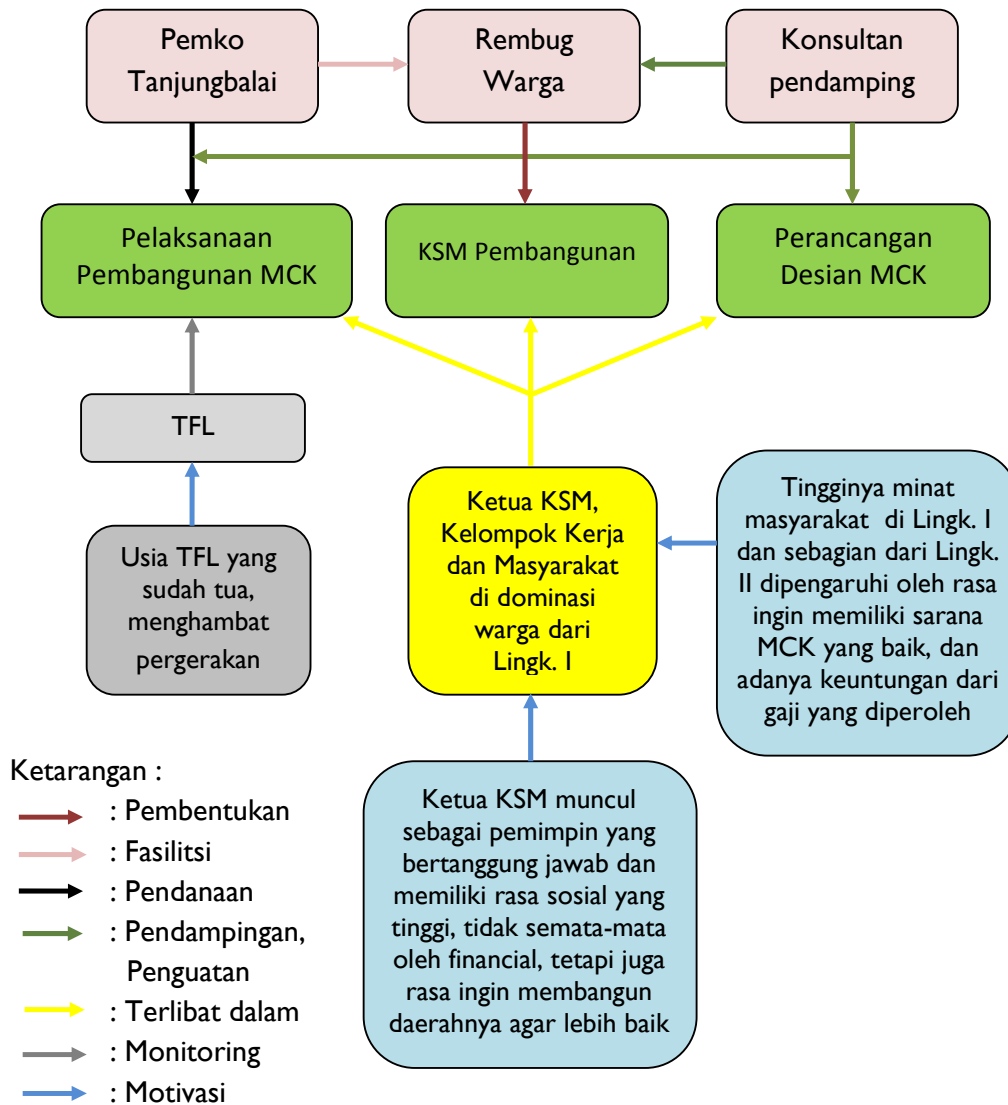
Pemko Tanjungbalai

Rembug Warga

Konsultan pendamping

Pelaksanaan Pembangunan MCK

KSM Pembangunan

Perancangan Desian MCK

TFL

Usia TFL yang sudah tua, menghambat pergerakan

Ketua KSM, Kelompok Kerja dan Masyarakat di dominasi warga dari Lingk. I

Tingginya minat masyarakat di Lingk. I dan sebagian dari Lingk. II dipengaruhi oleh rasa ingin memiliki sarana MCK yang baik, dan adanya keuntungan dari gaji yang diperoleh

Ketua KSM muncul sebagai pemimpin yang bertanggung jawab dan memiliki rasa sosial yang tinggi, tidak semata-mata oleh financial, tetapi juga rasa ingin membangun daerahnya agar lebih baik

Ketarangan :
: Pembentukan
: Fasilitsi
: Pendanaan
: Pendampingan, Penguatan
: Terlibat dalam
: Monitoring
: Motivasi